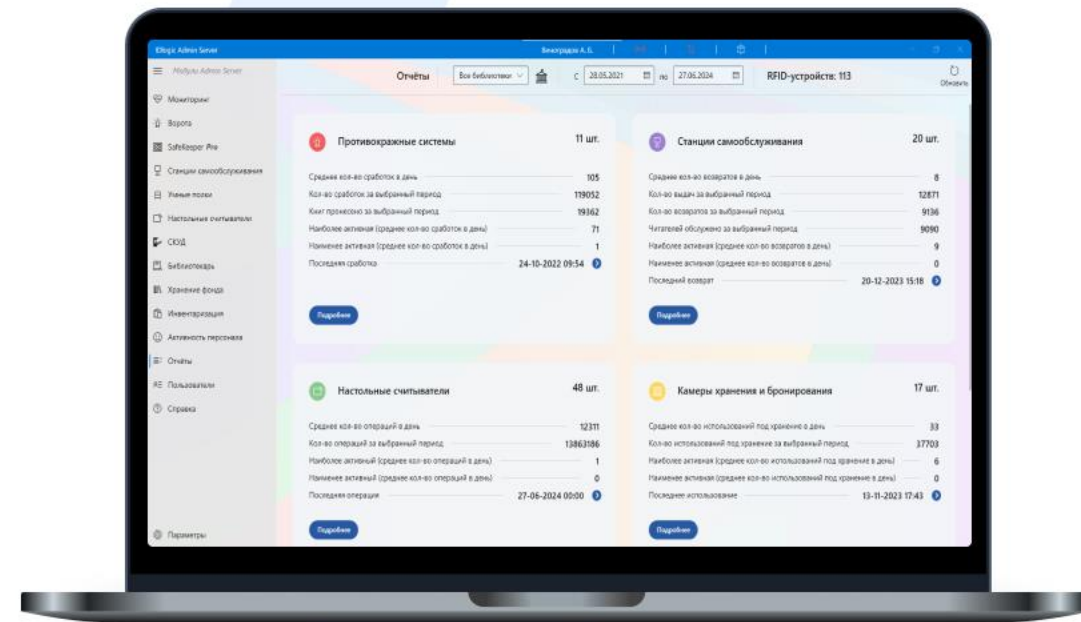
Elogic Admin Server

Виноградов А. Б.

Midlylu Admin Server

Мониторинг
Ворота
SafeKeeper Pro
Станции самообслуживания
Умные полки
Настольные считыватели
СКУД
Библиотекарь
Хранение фонда
Инвентаризация
Активность персонала
Отчёты
Пользователи
Справка

Параметры

Отчёты | Все библиотеки | с 28.05.2021 | по 27.06.2024 | RFID-устройств: 113 | Обновить

Противокражные системы 11 шт.

Среднее кол-во сработок в день 105
Кол-во сработок за выбранный период 119052
Книг пронесено за выбранный период 19362
Наиболее активная (среднее кол-во сработок в день) 71
Наименее активная (среднее кол-во сработок в день) 1
Последняя сработка 24-10-2022 09:54

Подробнее

Станции самообслуживания 20 шт.

Среднее кол-во возвратов в день 8
Кол-во выдач за выбранный период 12871
Кол-во возвратов за выбранный период 9136
Читателей обслужено за выбранный период 9090
Наиболее активная (среднее кол-во возвратов в день) 9
Наименее активная (среднее кол-во возвратов в день) 0
Последний возврат 20-12-2023 15:18

Подробнее

Настольные считыватели 48 шт.

Среднее кол-во операций в день 12311
Кол-во операций за выбранный период 13863186
Наиболее активный (среднее кол-во операций в день) 1
Наименее активный (среднее кол-во операций в день) 0
Последняя операция 27-06-2024 00:00

Подробнее

Камеры хранения и бронирования 17 шт.

Среднее кол-во использований под хранение в день 33
Кол-во использований под хранение за выбранный период 37703
Наиболее активная (среднее кол-во использований под хранение в день) 6
Наименее активная (среднее кол-во использований под хранение в день) 0
Последнее использование 13-11-2023 17:43

Подробнее